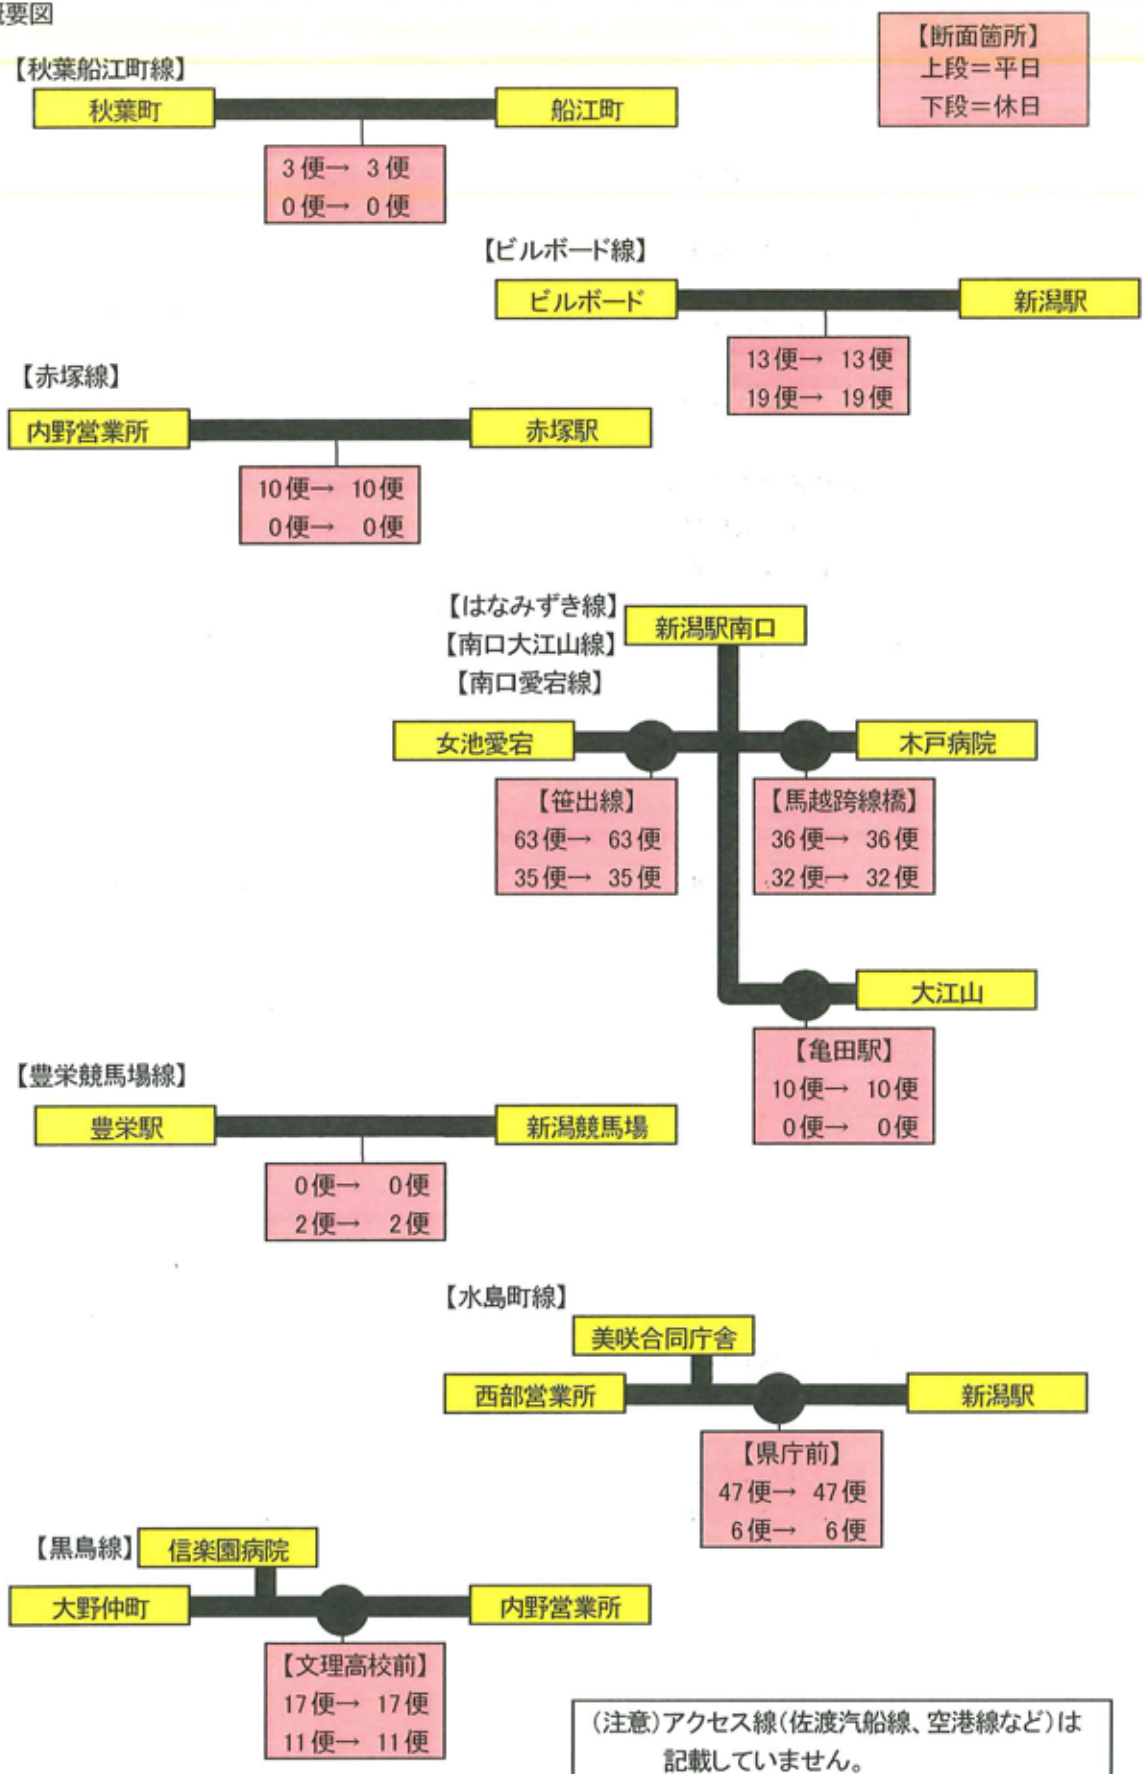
要図

【断面箇所】
上段＝平日
下段＝休日

【秋葉船江町線】
秋葉町
船江町
3便→ 3便
0便→ 0便

【ビルボード線】
ビルボード
新潟駅
13便→ 13便
19便→ 19便

【赤塚線】
内野営業所
赤塚駅
10便→ 10便
0便→ 0便

【はなみずき線】
【南口大江山線】
【南口愛宕線】
新潟駅南口
女池愛宕
木戸病院
【笹出線】
63便→ 63便
35便→ 35便
【馬越跨線橋】
36便→ 36便
32便→ 32便
大江山
【亀田駅】
10便→ 10便
0便→ 0便

【豊栄競馬場線】
豊栄駅
新潟競馬場
0便→ 0便
2便→ 2便

【水島町線】
美咲合同庁舎
西部営業所
新潟駅
【県庁前】
47便→ 47便
6便→ 6便

【黒島線】
信楽園病院
大野仲町
内野営業所
【文理高校前】
17便→ 17便
11便→ 11便

(注意)アクセス線(佐渡汽船線、空港線など)は記載していません。